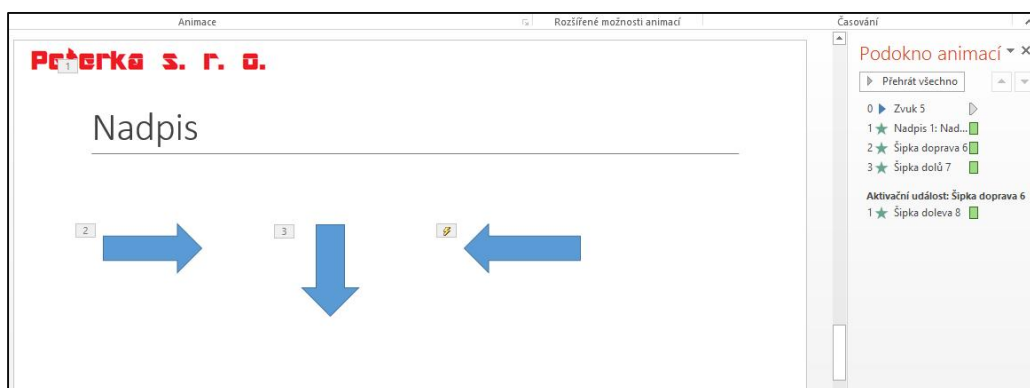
Animace
Rozšířené možnosti animací
Časování

Pe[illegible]erka s. r. o.
1

Nadpis

2
3

Podokno animací
Přehrát všechno
0 Zvuk 5
1 Nadpis 1: Nad...
2 Šipka doprava 6
3 Šipka dolů 7
Aktivační událost: Šipka doprava 6
1 Šipka doleva 8